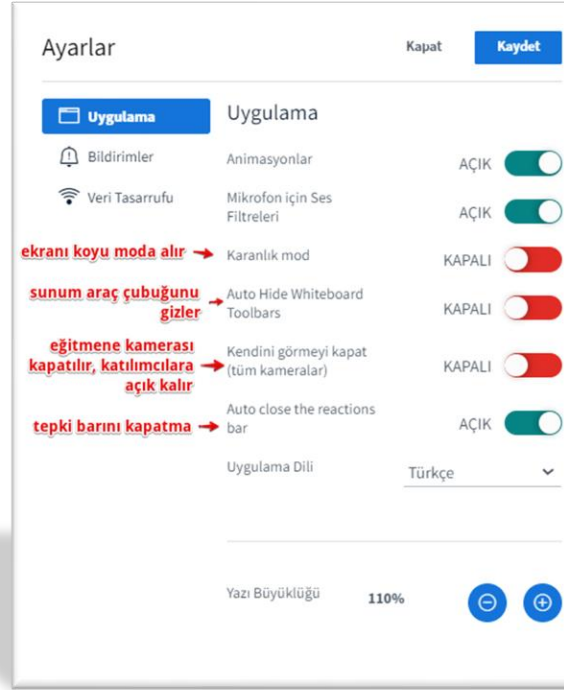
Ayarlar

Kapat

Kaydet

Uygulama

Bildirimler

Veri Tasarrufu

Uygulama

Animasyonlar

AÇIK

Mikrofon için Ses Filtreleri

AÇIK

ekranı koyu moda alır

Karanlık mod

KAPALI

sunum araç çubuğunu gizler

Auto Hide Whiteboard Toolbars

KAPALI

eğitmene kamerası kapatılır, katılımcılara açık kalır

Kendini görmeyi kapat (tüm kameralar)

KAPALI

tepki barını kapatma

Auto close the reactions bar

AÇIK

Uygulama Dili

Türkçe

Yazı Büyüklüğü

110%